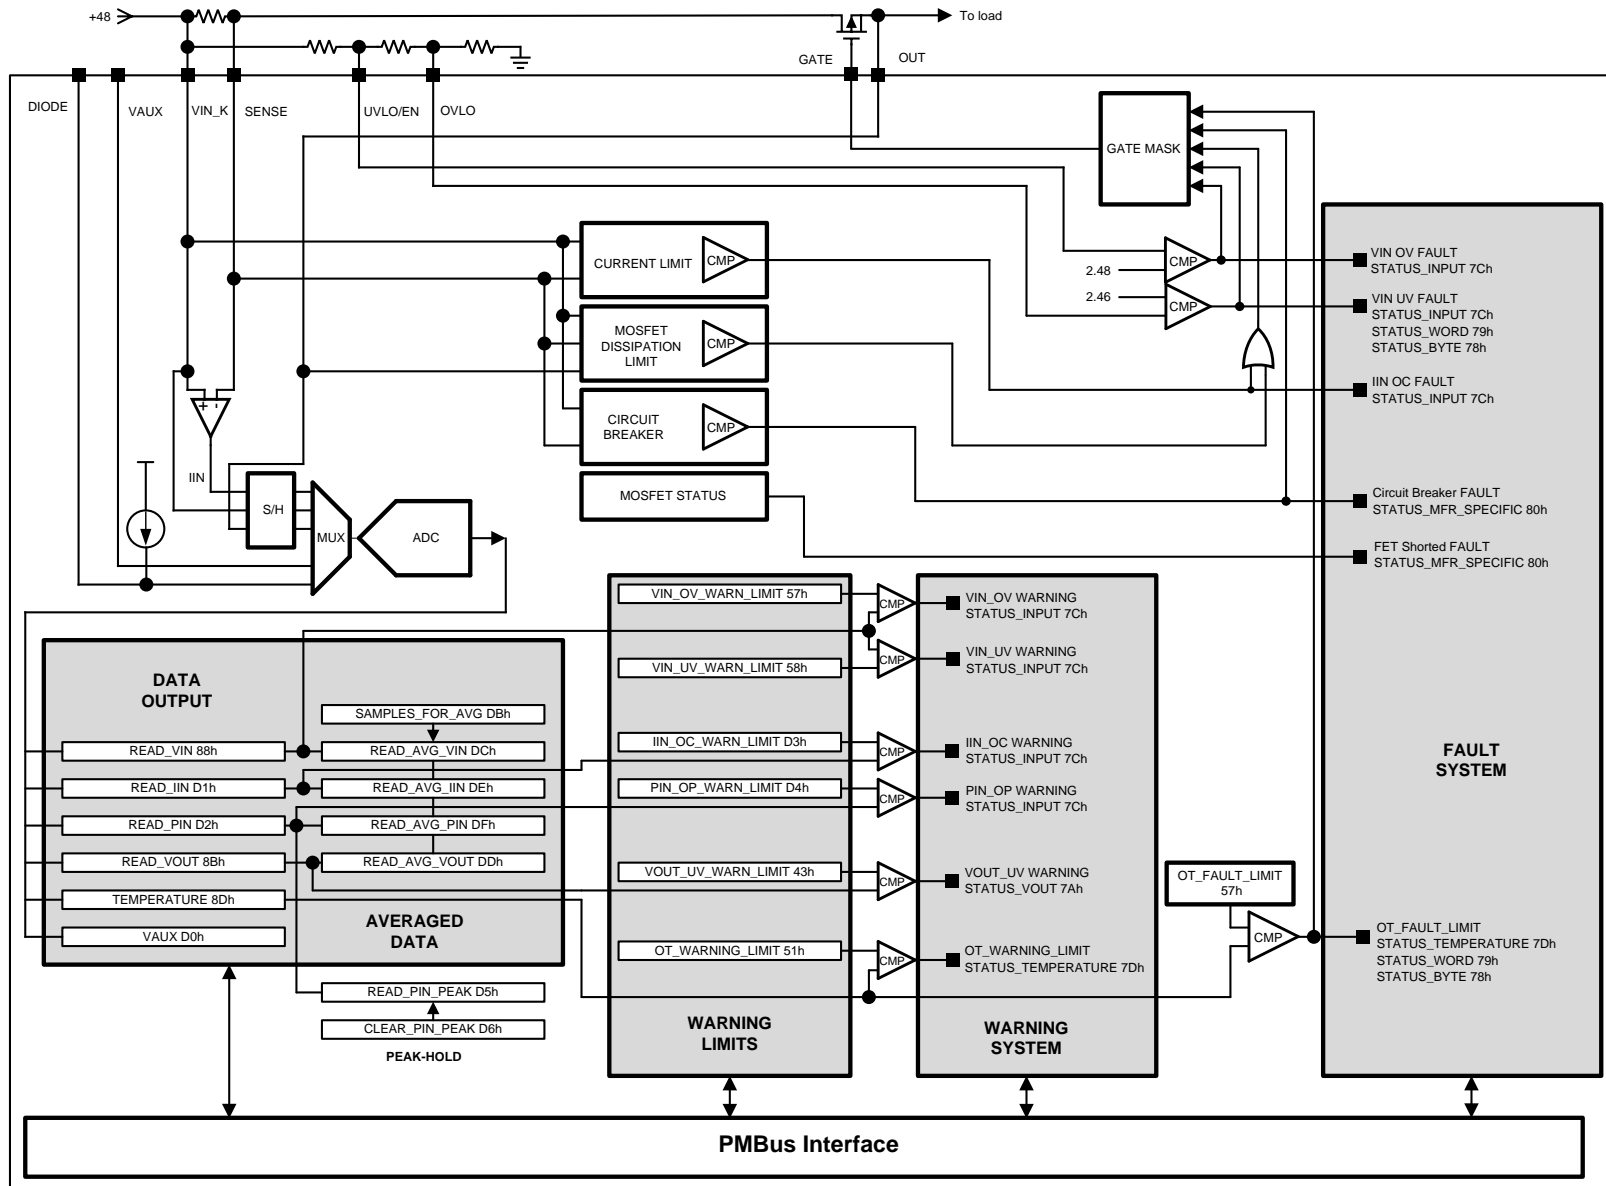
+48

To load

GATE

OUT

DIODE

VAUX

VIN_K

SENSE

UVLO/EN

OVLO

GATE MASK

CURRENT LIMIT

CMP

MOSFET DISSIPATION LIMIT

CMP

CIRCUIT BREAKER

CMP

MOSFET STATUS

2.48

2.46

CMP

CMP

VIN OV FAULT
STATUS_INPUT 7Ch

VIN UV FAULT
STATUS_INPUT 7Ch
STATUS_WORD 79h
STATUS_BYTE 78h

IIN OC FAULT
STATUS_INPUT 7Ch

Circuit Breaker FAULT
STATUS_MFR_SPECIFIC 80h

FET Shorted FAULT
STATUS_MFR_SPECIFIC 80h

+ -

IIN

S/H

MUX

ADC

DATA OUTPUT

READ_VIN 88h

READ_IIN D1h

READ_PIN D2h

READ_VOUT 8Bh

TEMPERATURE 8Dh

VAUX D0h

SAMPLES_FOR_AVG DBh

READ_AVG_VIN DCh

READ_AVG_IIN DEh

READ_AVG_PIN DFh

READ_AVG_VOUT DDh

AVERAGED DATA

READ_PIN_PEAK D5h

CLEAR_PIN_PEAK D6h

PEAK-HOLD

VIN_OV_WARN_LIMIT 57h

VIN_UV_WARN_LIMIT 58h

IIN_OC_WARN_LIMIT D3h

PIN_OP_WARN_LIMIT D4h

VOUT_UV_WARN_LIMIT 43h

OT_WARNING_LIMIT 51h

WARNING LIMITS

CMP

CMP

CMP

CMP

CMP

CMP

VIN_OV WARNING
STATUS_INPUT 7Ch

VIN_UV WARNING
STATUS_INPUT 7Ch

IIN_OC WARNING
STATUS_INPUT 7Ch

PIN_OP WARNING
STATUS_INPUT 7Ch

VOUT_UV WARNING
STATUS_VOUT 7Ah

OT_WARNING_LIMIT
STATUS_TEMPERATURE 7Dh

WARNING SYSTEM

OT_FAULT_LIMIT
57h

CMP

OT_FAULT_LIMIT
STATUS_TEMPERATURE 7Dh
STATUS_WORD 79h
STATUS_BYTE 78h

FAULT SYSTEM

PMBus Interface